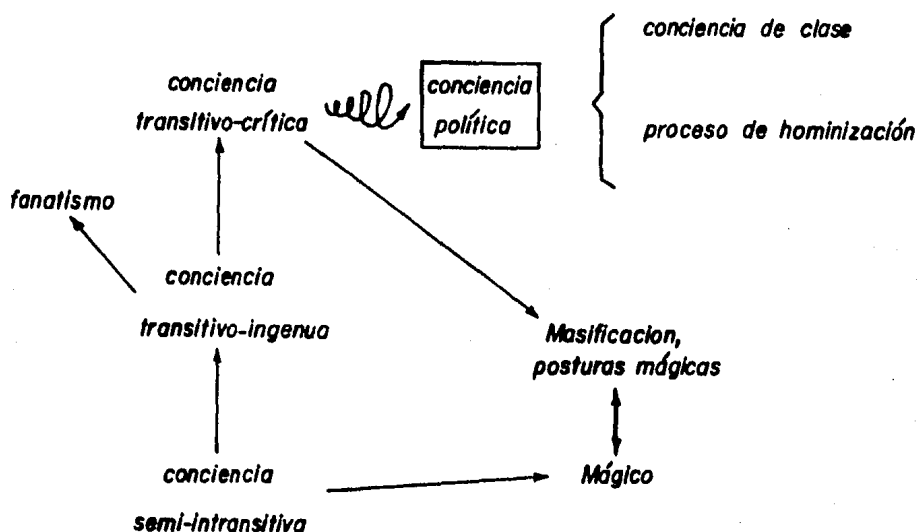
conciencia transitivo-crítica

conciencia política

conciencia de clase

proceso de hominización

fanatismo

conciencia transitivo-ingenua

Masificacion, posturas mágicas

conciencia semi-intransitiva

Mágico